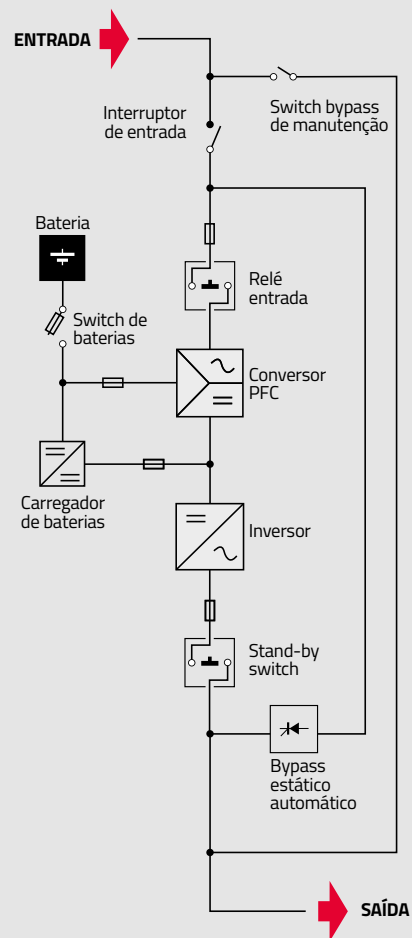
ENTRADA

Interruptor de entrada

Switch bypass de manutenção

Bateria

Relé entrada

Switch de baterias

Conversor PFC

Carregador de baterias

Inversor

Stand-by switch

Bypass estático automático

SAÍDA